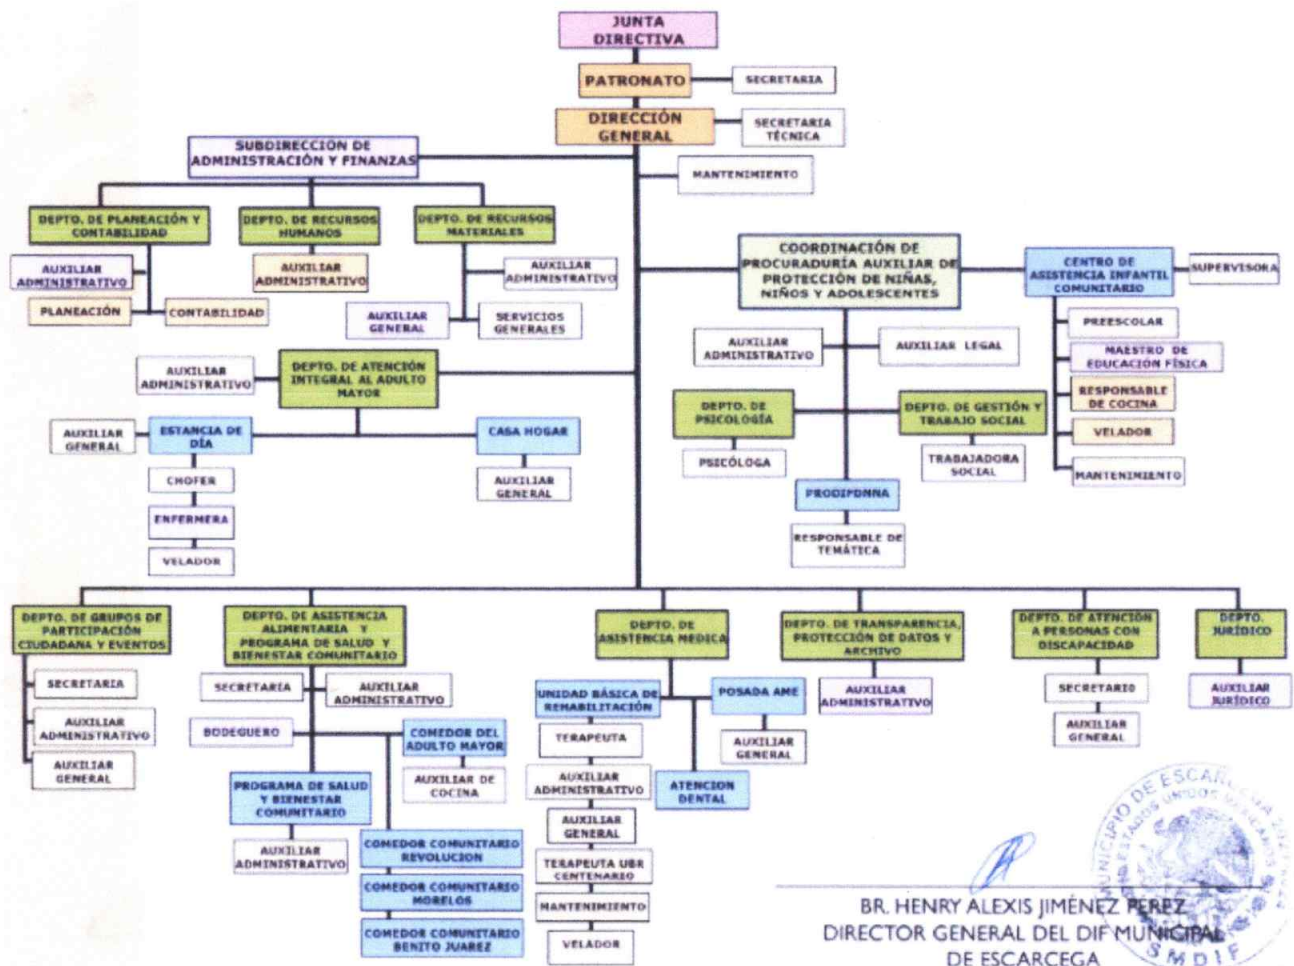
JUNTA DIRECTIVA

PATRONATO

SECRETARIA

DIRECCIÓN GENERAL

SECRETARIA TÉCNICA

MANTENIMIENTO

SUBDIRECCIÓN DE ADMINISTRACIÓN Y FINANZAS

DEPTO. DE PLANEACIÓN Y CONTABILIDAD

DEPTO. DE RECURSOS HUMANOS

DEPTO. DE RECURSOS MATERIALES

AUXILIAR ADMINISTRATIVO

AUXILIAR ADMINISTRATIVO

AUXILIAR ADMINISTRATIVO

PLANEACIÓN

CONTABILIDAD

AUXILIAR GENERAL

SERVICIOS GENERALES

COORDINACIÓN DE PROCURADURÍA AUXILIAR DE PROTECCIÓN DE NIÑAS, NIÑOS Y ADOLESCENTES

CENTRO DE ASISTENCIA INFANTIL COMUNITARIO

SUPERVISORA

PREESCOLAR

MAESTRO DE EDUCACIÓN FÍSICA

RESPONSABLE DE COCINA

VELADOR

MANTENIMIENTO

AUXILIAR ADMINISTRATIVO

AUXILIAR LEGAL

DEPTO. DE PSICOLOGÍA

DEPTO. DE GESTIÓN Y TRABAJO SOCIAL

PSICÓLOGA

TRABAJADORA SOCIAL

PRODIPDNNA

RESPONSABLE DE TEMÁTICA

AUXILIAR ADMINISTRATIVO

DEPTO. DE ATENCIÓN INTEGRAL AL ADULTO MAYOR

AUXILIAR GENERAL

ESTANCIA DE DÍA

CASA HOGAR

CHOFER

AUXILIAR GENERAL

ENFERMERA

VELADOR

DEPTO. DE GRUPOS DE PARTICIPACIÓN CIUDADANA Y EVENTOS

SECRETARIA

AUXILIAR ADMINISTRATIVO

AUXILIAR GENERAL

DEPTO. DE ASISTENCIA ALIMENTARIA Y PROGRAMA DE SALUD Y BIENESTAR COMUNITARIO

SECRETARÍA

AUXILIAR ADMINISTRATIVO

BODEGUERO

COMEDOR DEL ADULTO MAYOR

AUXILIAR DE COCINA

PROGRAMA DE SALUD Y BIENESTAR COMUNITARIO

AUXILIAR ADMINISTRATIVO

COMEDOR COMUNITARIO REVOLUCION

COMEDOR COMUNITARIO MORELOS

COMEDOR COMUNITARIO BENITO JUAREZ

DEPTO. DE ASISTENCIA MEDICA

UNIDAD BÁSICA DE REHABILITACIÓN

POSADA AME

TERAPEUTA

AUXILIAR GENERAL

AUXILIAR ADMINISTRATIVO

ATENCION DENTAL

AUXILIAR GENERAL

TERAPEUTA UBR CENTENARIO

MANTENIMIENTO

VELADOR

DEPTO. DE TRANSPARENCIA, PROTECCIÓN DE DATOS Y ARCHIVO

AUXILIAR ADMINISTRATIVO

DEPTO. DE ATENCIÓN A PERSONAS CON DISCAPACIDAD

SECRETARIO

AUXILIAR GENERAL

DEPTO. JURÍDICO

AUXILIAR JURÍDICO

BR. HENRY ALEXIS JIMÉNEZ PEREZ
DIRECTOR GENERAL DEL DIF MUNICIPAL DE ESCARCEGA

MUNICIPIO DE ESCARCEGA ESTADOS UNIDOS MEXICANOS SMDIF